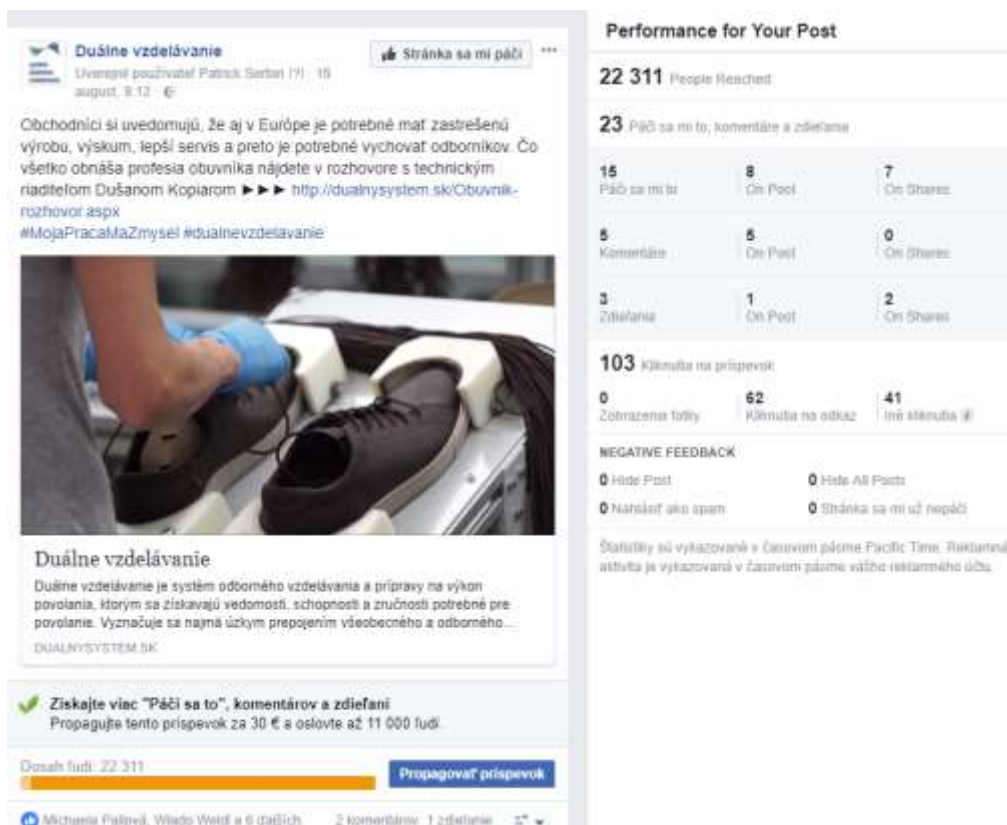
Duálne vzdelávanie
Uverejnil používateľ Patrick Serbel [?] · 16 august, 9:12 ·

Stránka sa mi páči

Obchodníci si uvedomujú, že aj v Európe je potrebné mať zastrešenú výrobu, výskum, lepší servis a preto je potrebné vychovať odborníkov. Čo všetko obnáša profesia obuvníka nájdete v rozhovore s technickým riaditeľom Dušanom Kopiarom ►►► http://dualnysystem.sk/Obuvnik-rozhovor.aspx
#MojaPracaMaZmysel #dualnevzdelavanie

Duálne vzdelávanie
Duálne vzdelávanie je systém odborného vzdelávania a prípravy na výkon povolania, ktorým sa získavajú vedomosti, schopnosti a zručnosti potrebné pre povolanie. Vyznačuje sa najmä úzkym prepojením všeobecného a odborného...
DUALNYSYSTEM.SK

Získajte viac "Páči sa to", komentárov a zdieľaní
Propagujte tento príspevok za 30 € a oslovte až 11 000 ľudí.

Dosah ľudí: 22 311
Propagovať príspevok

Michaela Paľová, Wlado Weidl a 6 ďalších
2 komentárov 1 zdieľanie

Performance for Your Post

22 311 People Reached

23 Páči sa mi to, komentáre a zdieľania

| | | |
|---|---|---|
| 15 Páči sa mi to | 8 On Post | 7 On Shares |
| 5 Komentáre | 5 On Post | 0 On Shares |
| 3 Zdieľania | 1 On Post | 2 On Shares |

103 Kliknutia na príspevok

| | | |
|---|---|---|
| 0 Zobrazenia fotky | 62 Kliknutia na odkaz | 41 Iné kliknutia |

NEGATIVE FEEDBACK
0 Hide Post
0 Hide All Posts
0 Nahlásiť ako spam
0 Stránka sa mi už nepáči

Štatistiky sú vykazované v časovom pásme Pacific Time. Reklamná aktivita je vykazovaná v časovom pásme vášho reklamného účtu.